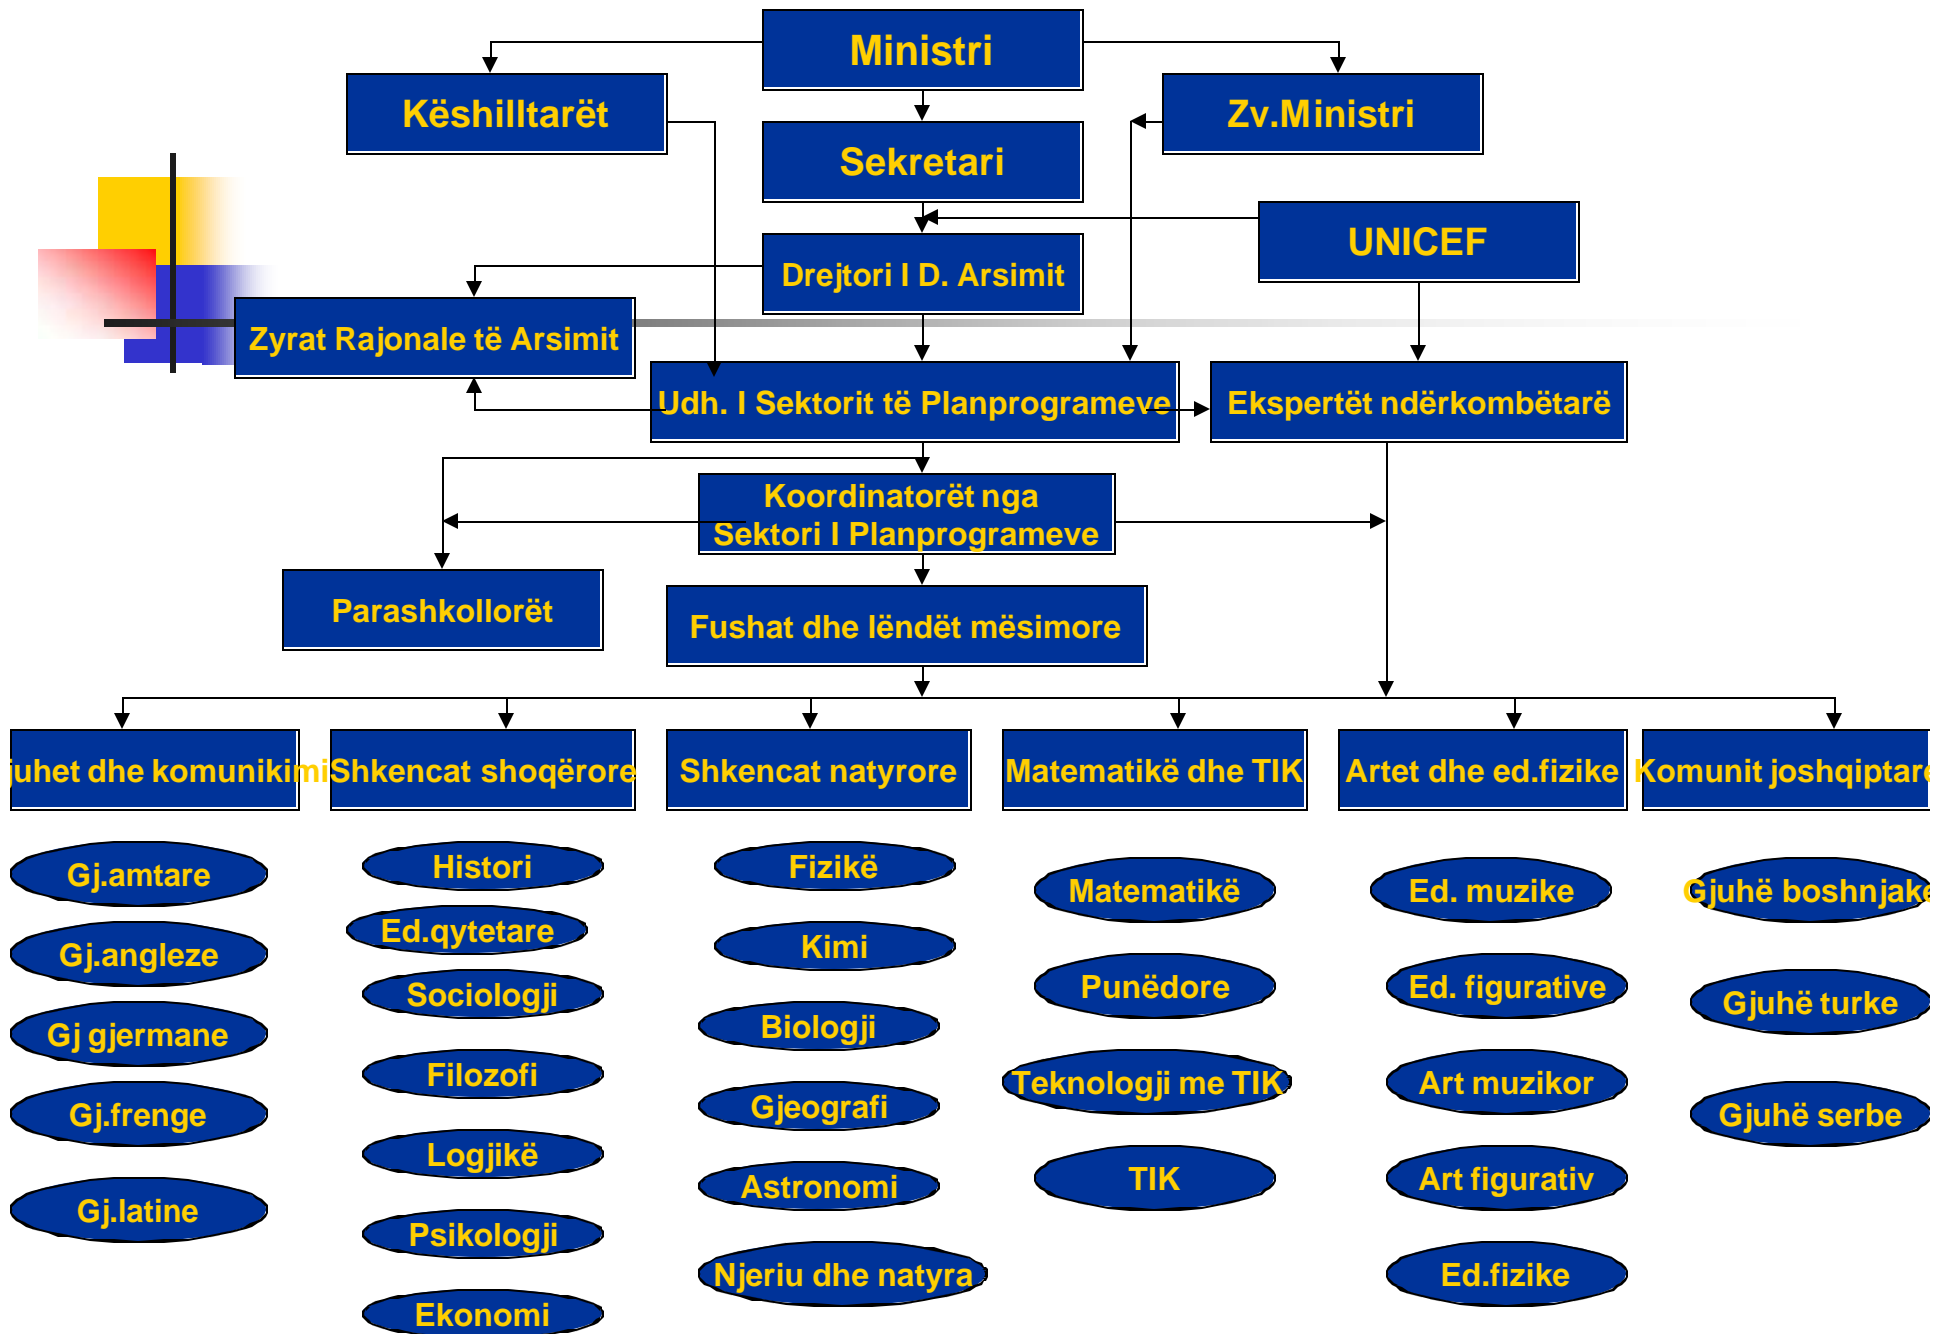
Ministri

Këshilltarët

Zv.Ministri

Sekretari

UNICEF

Drejtori I D. Arsimit

Zyrat Rajonale të Arsimit

Udh. I Sektorit të Planprogrameve

Ekspertët ndërkombëtarë

Koordinatorët nga Sektori I Planprogrameve

Parashkollorët

Fushat dhe lëndët mësimore

juhet dhe komunikimi

Shkencat shoqërore

Shkencat natyrore

Matematikë dhe TIK

Artet dhe ed.fizike

Komunit joshqiptare

Gj.amtare

Gj.angleze

Gj gjermane

Gj.frenge

Gj.latine

Histori

Ed.qytetare

Sociologji

Filozofi

Logjikë

Psikologji

Ekonomi

Fizikë

Kimi

Biologji

Gjeografi

Astronomi

Njeriu dhe natyra

Matematikë

Punëdore

Teknologji me TIK

TIK

Ed. muzike

Ed. figurative

Art muzikor

Art figurativ

Ed.fizike

Gjuhë boshnjake

Gjuhë turke

Gjuhë serbe